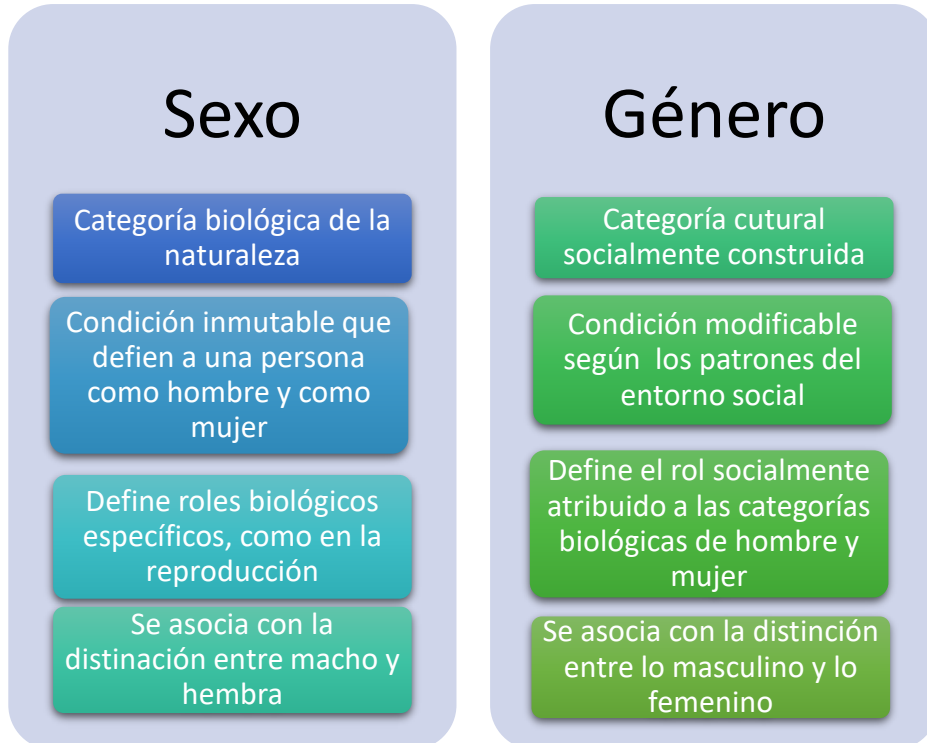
Sexo

Categoría biológica de la naturaleza

Condición inmutable que defien a una persona como hombre y como mujer

Define roles biológicos específicos, como en la reproducción

Se asocia con la distinación entre macho y hembra

Género

Categoría cutural socialmente construida

Condición modificable según los patrones del entorno social

Define el rol socialmente atribuido a las categorías biológicas de hombre y mujer

Se asocia con la distinción entre lo masculino y lo femenino